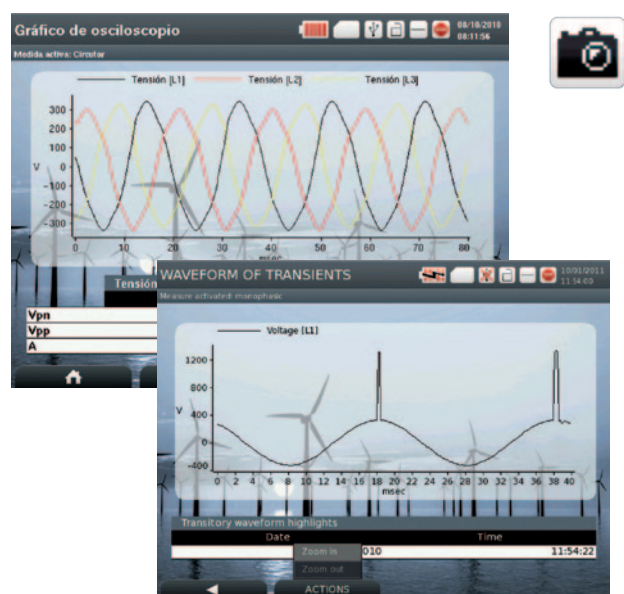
Gráfico de osciloscopio

06/10/2010
08:11:56

Medida activa: Circular

Tensión [L1]
Tensión [L2]
Tensión [L3]

300
200
100
0
-100
-200
-300
V

0
10
20
30
40
50
60
70
80
msec

Tensión

Vpn
Vpp
A

WAVEFORM OF TRANSIENTS

10/01/2011
11:54:09

Measure activated: monophasic

Voltage [L1]

1200
800
400
0
-400
V

0 2 4 6 8 10 12 14 16 18 20 22 24 26 28 30 32 34 36 38 40
msec

Transitory waveform highlights

| Date | Time |
|---|---|
| 010 | 11:54:22 |

Zoom in
Zoom out

ACTIONS